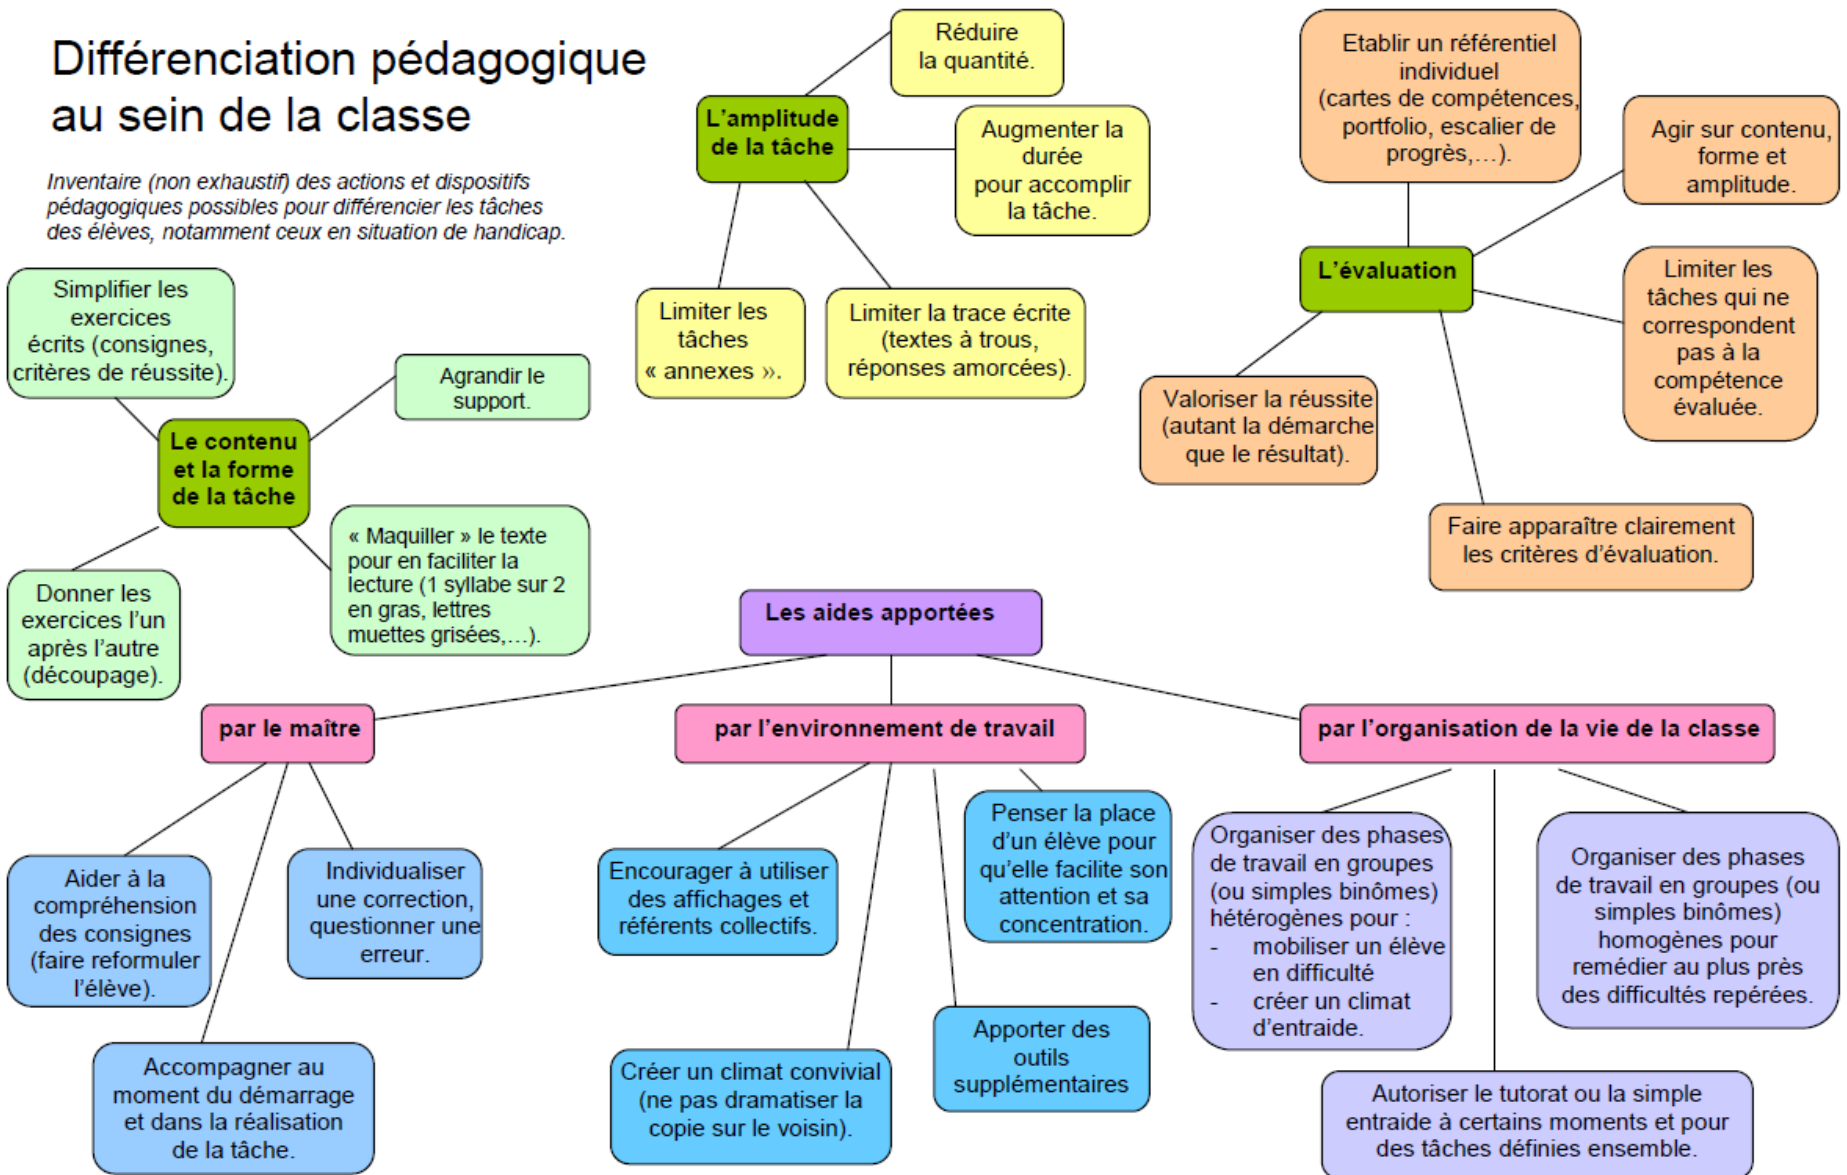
Différenciation pédagogique au sein de la classe

Inventaire (non exhaustif) des actions et dispositifs pédagogiques possibles pour différencier les tâches des élèves, notamment ceux en situation de handicap.

L'amplitude de la tâche

Réduire la quantité.

Augmenter la durée pour accomplir la tâche.

Limiter les tâches « annexes ».

Limiter la trace écrite (textes à trous, réponses amorcées).

L'évaluation

Etablir un référentiel individuel (cartes de compétences, portfolio, escalier de progrès,…).

Agir sur contenu, forme et amplitude.

Limiter les tâches qui ne correspondent pas à la compétence évaluée.

Valoriser la réussite (autant la démarche que le résultat).

Faire apparaître clairement les critères d'évaluation.

Le contenu et la forme de la tâche

Simplifier les exercices écrits (consignes, critères de réussite).

Agrandir le support.

« Maquiller » le texte pour en faciliter la lecture (1 syllabe sur 2 en gras, lettres muettes grisées,…).

Donner les exercices l'un après l'autre (découpage).

Les aides apportées

par le maître

Aider à la compréhension des consignes (faire reformuler l'élève).

Individualiser une correction, questionner une erreur.

Accompagner au moment du démarrage et dans la réalisation de la tâche.

par l'environnement de travail

Encourager à utiliser des affichages et référents collectifs.

Penser la place d'un élève pour qu'elle facilite son attention et sa concentration.

Créer un climat convivial (ne pas dramatiser la copie sur le voisin).

Apporter des outils supplémentaires

par l'organisation de la vie de la classe

Organiser des phases de travail en groupes (ou simples binômes) hétérogènes pour :
- mobiliser un élève en difficulté
- créer un climat d'entraide.

Organiser des phases de travail en groupes (ou simples binômes) homogènes pour remédier au plus près des difficultés repérées.

Autoriser le tutorat ou la simple entraide à certains moments et pour des tâches définies ensemble.